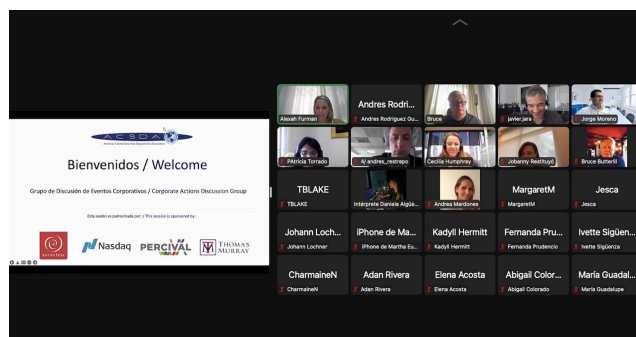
ACSDA

Americas' Central Securities Depositories Association

Bienvenidos / Welcome

Grupo de Discusión de Eventos Corporativos / Corporate Actions Discussion Group

Esta sesión es patrocinada por: / This session is sponsored by:

Nasdaq PERCIVAL THOMAS MURRAY

Alexah Furman

Andres Rodri...
Andres Rodriguez Gu...

Bruce

javier_lara

Jorge Moreno

PAtricia Torrado

4/ andres_restrepo

Cecilia Humphrey

Johanny Restituyó

Bruce Butterill

TBLAKE
TBLAKE

Intérprete Daniela Algüe...

Andrea Mardones

MargaretM
MargaretM

Jesca
Jesca

Johann Loch...
Johann Lochner

iPhone de Ma...
iPhone de Martha Eu...

Kadyll Hermitt
Kadyll Hermitt

Fernanda Pru...
Fernanda Prudencio

Ivette Sigüen...
Ivette Sigüenza

CharmaineN
CharmaineN

Adan Rivera
Adan Rivera

Elena Acosta
Elena Acosta

Abigail Color...
Abigail Colorado

María Guadal...
Maria Guadalupe